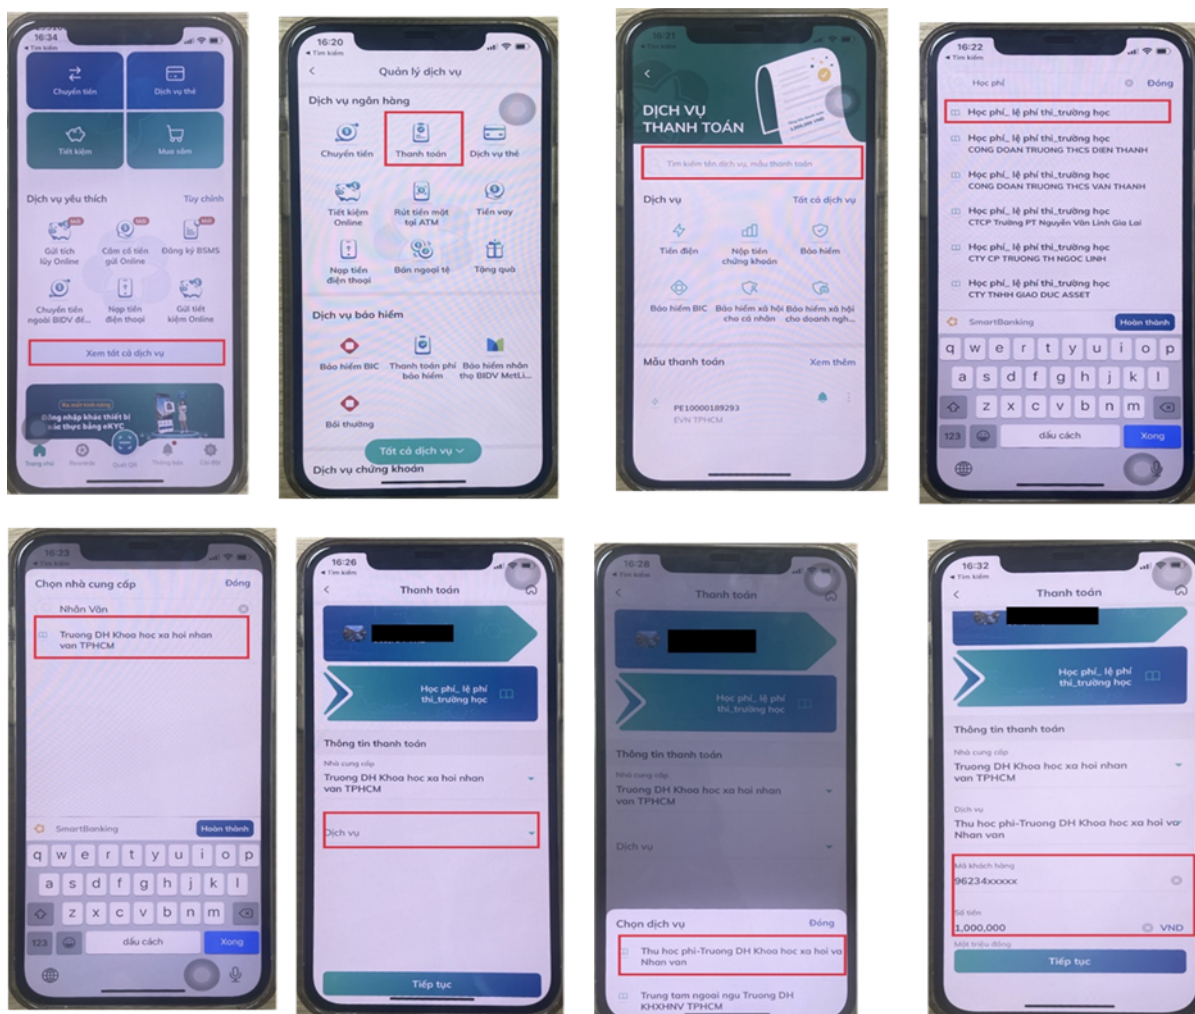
16:34
◂ Tìm kiếm

Chuyển tiền
Dịch vụ thẻ
Tiết kiệm
Mua sắm

Dịch vụ yêu thích
Tùy chỉnh

Gửi tích lũy Online
Cầm cố tiền gửi Online
Đăng ký BSMS
Chuyển tiền ngoài BIDV để...
Nạp tiền điện thoại
Gửi tiết kiệm Online

Xem tất cả dịch vụ

Đăng nhập khác thiết bị xác thực bằng eKYC

Trang chủ
Thông báo
Cài đặt

16:20
◂ Tìm kiếm

Quản lý dịch vụ

Dịch vụ ngân hàng
Chuyển tiền
Thanh toán
Dịch vụ thẻ
Tiết kiệm Online
Rút tiền mặt tại ATM
Tiền vay
Nạp tiền điện thoại
Bán ngoại tệ
Tặng quà

Dịch vụ bảo hiểm
Bảo hiểm BIC
Thanh toán phí bảo hiểm
Bảo hiểm nhân thọ BIDV MetLi...
Bồi thường

Tất cả dịch vụ
Dịch vụ chứng khoán

16:21
◂ Tìm kiếm

DỊCH VỤ THANH TOÁN

Tìm kiếm tên dịch vụ, mẫu thanh toán

Dịch vụ
Tất cả dịch vụ
Tiền điện
Nộp tiền chứng khoán
Bảo hiểm
Bảo hiểm BIC
Bảo hiểm xã hội cho cá nhân
Bảo hiểm xã hội cho doanh ngh...

Mẫu thanh toán
Xem thêm
PE10000189293
EVN TPHCM

16:22
◂ Tìm kiếm

Học phí
Đóng

Học phí_ lệ phí thi_trường học
Học phí_ lệ phí thi_trường học
CONG DOAN TRUONG THCS DIEN THANH
Học phí_ lệ phí thi_trường học
CONG DOAN TRUONG THCS VAN THANH
Học phí_ lệ phí thi_trường học
CTCP Trường PT Nguyễn Văn Linh Gia Lai
Học phí_ lệ phí thi_trường học
CTY CP TRUONG TH NGOC LINH
Học phí_ lệ phí thi_trường học
CTY TNHH GIAO DUC ASSET

SmartBanking
Hoàn thành
q w e r t y u i o p
a s d f g h j k l
z x c v b n m
123
dấu cách
Xong

16:23
◂ Tìm kiếm

Chọn nhà cung cấp
Đóng
Nhân Văn
Truong DH Khoa hoc xa hoi nhan van TPHCM

SmartBanking
Hoàn thành
q w e r t y u i o p
a s d f g h j k l
z x c v b n m
123
dấu cách
Xong

16:26
◂ Tìm kiếm

Thanh toán

Học phí_ lệ phí thi_trường học

Thông tin thanh toán
Nhà cung cấp
Truong DH Khoa hoc xa hoi nhan van TPHCM
Dịch vụ

Tiếp tục

16:28
◂ Tìm kiếm

Thanh toán

Học phí_ lệ phí thi_trường học

Thông tin thanh toán
Nhà cung cấp
Truong DH Khoa hoc xa hoi nhan van TPHCM
Dịch vụ

Chọn dịch vụ
Đóng
Thu hoc phí-Truong DH Khoa hoc xa hoi va Nhan van
Trung tam ngoai ngu Truong DH KHXHNV TPHCM

16:32
◂ Tìm kiếm

Thanh toán

Học phí_ lệ phí thi_trường học

Thông tin thanh toán
Nhà cung cấp
Truong DH Khoa hoc xa hoi nhan van TPHCM
Dịch vụ
Thu hoc phí-Truong DH Khoa hoc xa hoi va Nhan van
Mã khách hàng
96234xxxxx
Số tiền
1,000,000
VND
Một triệu đồng

Tiếp tục